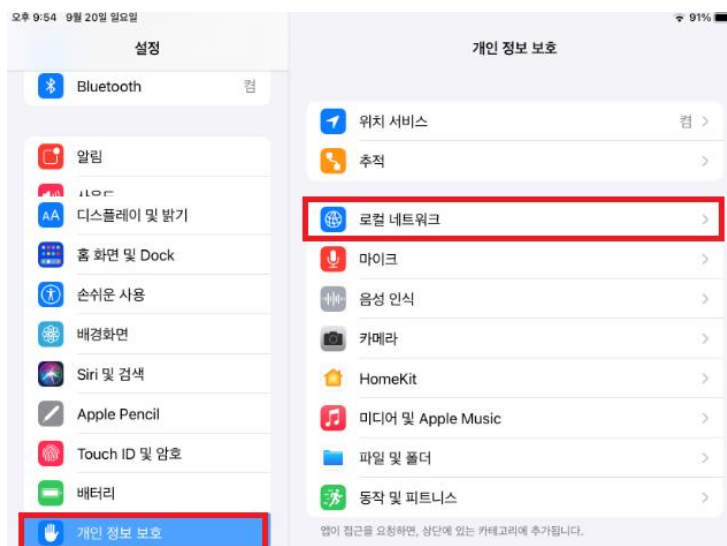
오후 9:54 9월 20일 일요일

91%

설정

Bluetooth 켬

알림

사운드

디스플레이 및 밝기

홈 화면 및 Dock

손쉬운 사용

배경화면

Siri 및 검색

Apple Pencil

Touch ID 및 암호

배터리

개인 정보 보호

개인 정보 보호

위치 서비스 켬

추적

로컬 네트워크

마이크

음성 인식

카메라

HomeKit

미디어 및 Apple Music

파일 및 폴더

동작 및 피트니스

앱이 접근을 요청하면, 상단에 있는 카테고리에 추가됩니다.